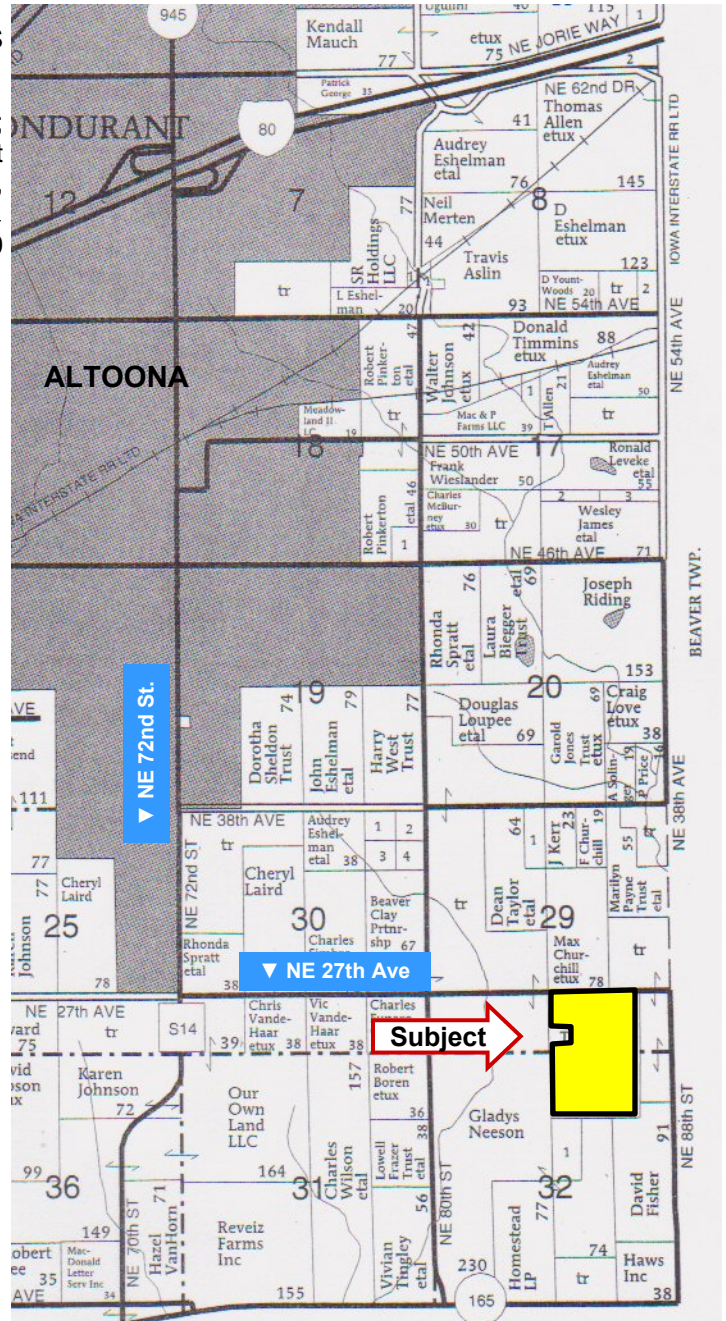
945
Kendall Mauch
77
etux
75
NE JORIE WAY
Patrick George 35
ONDURANT
80
NE 62nd DR
Thomas Allen etux
41
Audrey Eshelman etal
76
145
12
7
8
Neil Merten
44
D Eshelman etux
SR Holdings LLC
77
Travis Aslin
123
tr
L Eshelman
20
93
D Yount-Woods 20
tr 2
NE 54th AVE
IOWA INTERSTATE RR LTD
NE 54th AVE
ALTOONA
Robert Pinkerton etal
47
Walter Johnson etux
42
Donald Timmins etux
88
Audrey Eshelman etal
50
Meadowland II LLC
19
tr
Mac & P Farms LLC 39
1
21
T Allen
tr
18
NE 50th AVE
17
Frank Wieslander
50
Ronald Leveke etal
55
IOWA INTERSTATE RR LTD
Robert Pinkerton
etal 46
1
Charles McBurney etux 30
tr
2
3
Wesley James etal
NE 46th AVE
71
BEAVER TWP.
Rhonda Spratt etal
76
Laura Biegger Trust
etal 69
Joseph Riding
153
▼ NE 72nd St.
Dorotha Sheldon Trust
74
19
John Eshelman etal
79
Harry West Trust
77
20
Douglas Loupee etal
69
Garold Jones Trust etux
69
Craig Love etux
38
A Solinger
19
P Price
16
NE 38th AVE
AVE
111
end
NE 38th AVE
Audrey Eshelman etal 38
1
2
3
4
64
J Kerr
23
F Churchill
19
55
Marilyn Payne Trust etal
NE 38th AVE
77
77
Cheryl Laird
25
Johnson
NE 72nd ST
tr
Cheryl Laird
30
Beaver Clay Prtnrship 67
tr
Dean Taylor etux
29
Max Churchill etux 78
tr
Rhonda Spratt etal
78
Charles
▼ NE 27th Ave
NE 27th AVE
ward
tr
S14
75
39
Chris Vande-Haar etux 38
Vic Vande-Haar etux 38
Charles
Subject
vid son ux
Karen Johnson
72
Our Own Land LLC
157
Robert Boren etux
36
Gladys Neeson
91
NE 88th ST
99
36
164
31
Charles Wilson etal
Lowell Frazer Trust etal
38
1
32
David Fisher
149
NE 70th ST
Hazel VanHorn
Reveiz Farms Inc
56
NE 80th ST
Vivian Tingley etal
230
77
Homestead LP
74
tr
Haws Inc
obert ee
35
AVE
Mac-Donald Letter Serv Inc
34
155
165
38